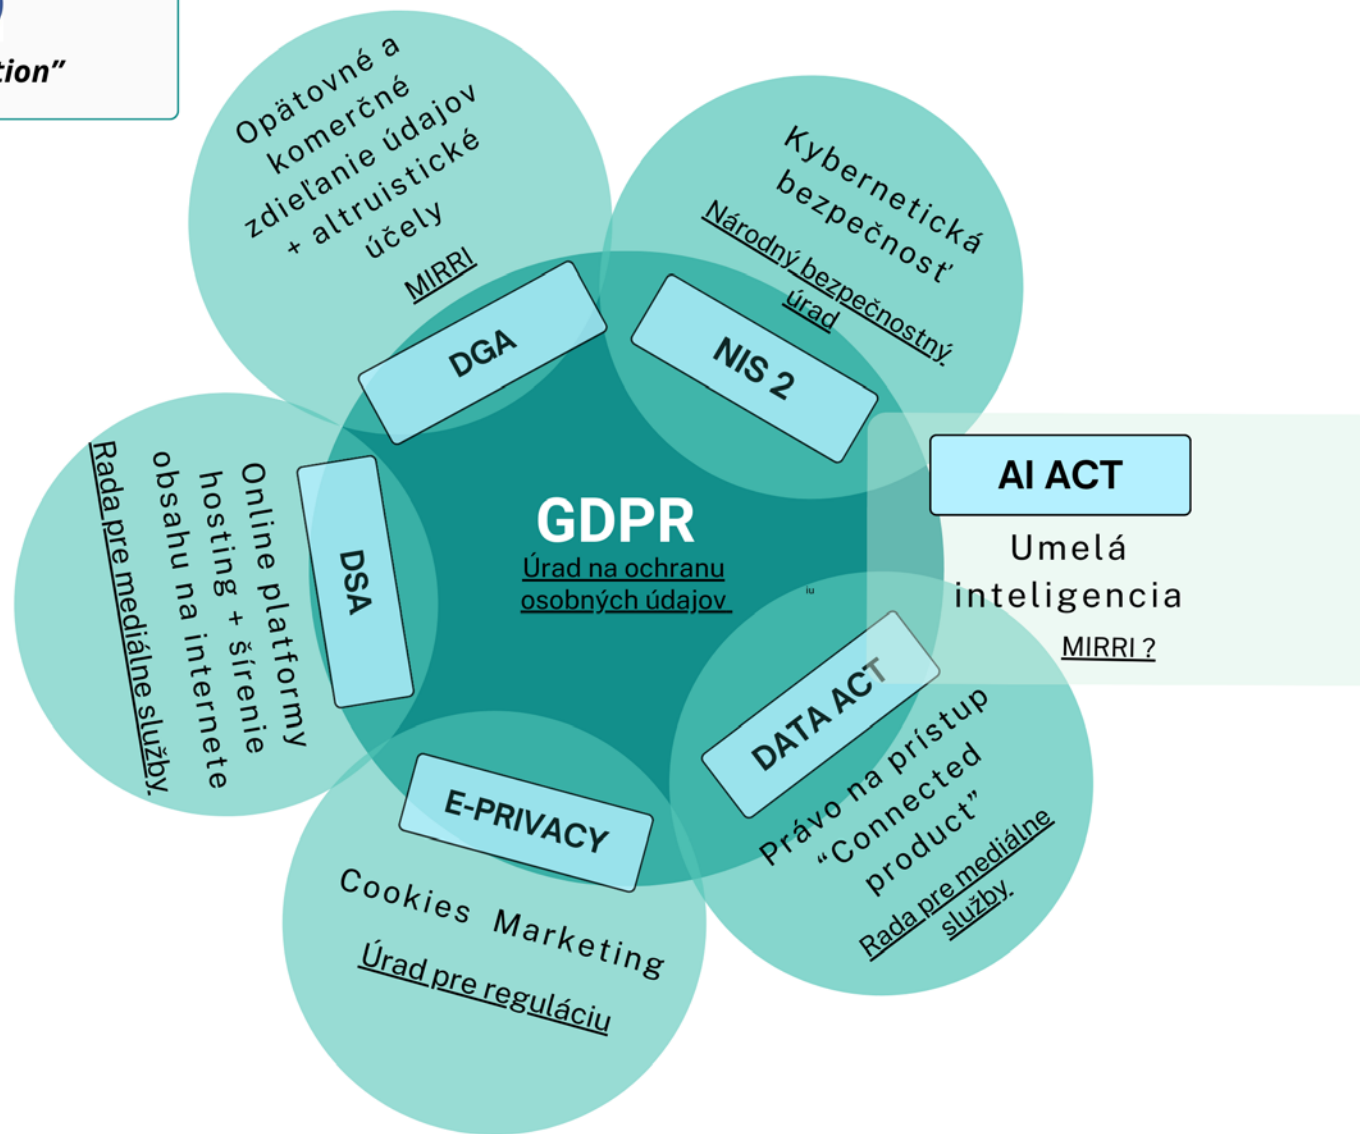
tion"

Opätovné a komerčné zdieľanie údajov + altruistické účely
MIRRI

DGA

Kybernetická bezpečnosť
Národný bezpečnostný úrad

NIS 2

AI ACT
Umelá inteligencia
MIRRI ?

DSA

Online platformy hosting + šírenie obsahu na internete
Rada pre mediálne služby

GDPR
Úrad na ochranu osobných údajov

DATA ACT
Právo na prístup "Connected product"
Rada pre mediálne služby

E-PRIVACY
Cookies Marketing
Úrad pre reguláciu